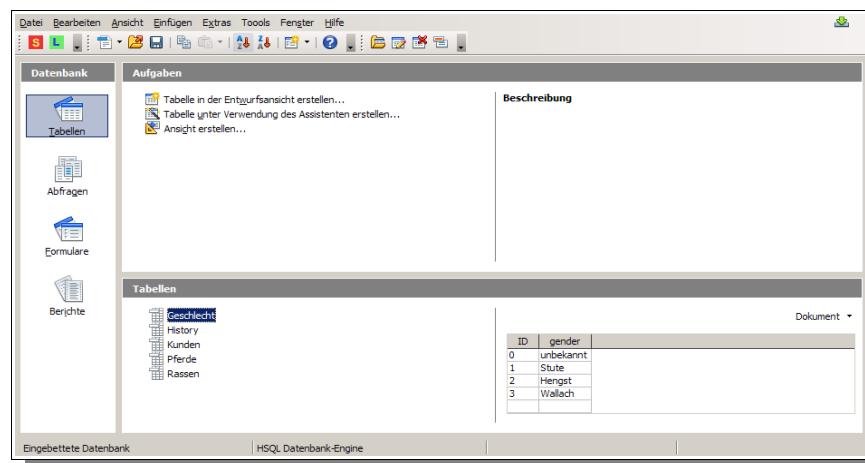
Datei Bearbeiten Ansicht Einfügen Extras Toools Fenster Hilfe

Datenbank

Tabellen

Abfragen

Formulare

Berichte

Aufgaben

Tabelle in der Entwurfsansicht erstellen...
Tabelle unter Verwendung des Assistenten erstellen...
Ansicht erstellen...

Beschreibung

Tabellen

Geschlecht
History
Kunden
Pferde
Rassen

Dokument

| ID | gender |
|---|---|
| 0 | unbekannt |
| 1 | Stute |
| 2 | Hengst |
| 3 | Wallach |

Eingebettete Datenbank HSQL Datenbank-Engine